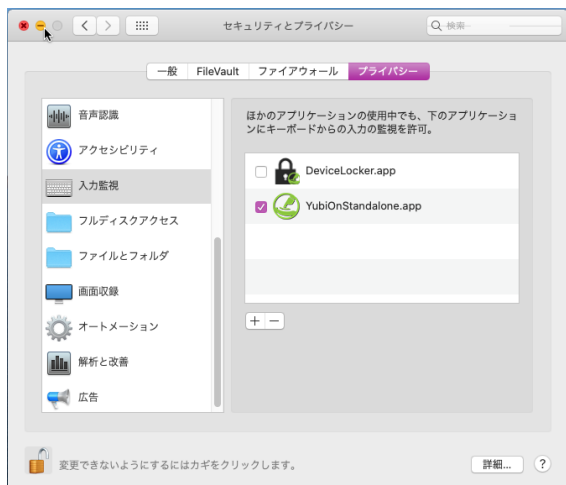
セキュリティとプライバシー

検索

一般 FileVault ファイアウォール プライバシー

音声認識
アクセシビリティ
入力監視
フルディスクアクセス
ファイルとフォルダ
画面収録
オートメーション
解析と改善
広告

ほかのアプリケーションの使用中でも、下のアプリケーションにキーボードからの入力の監視を許可。

DeviceLocker.app
YubiOnStandalone.app

+ −

変更できないようにするにはカギをクリックします。

詳細...

?